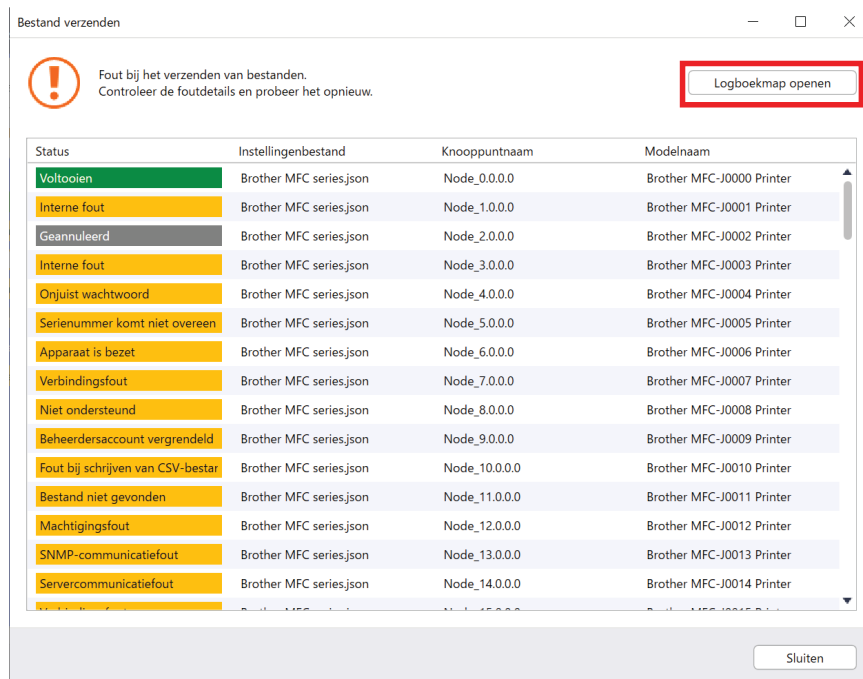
Bestand verzenden

Fout bij het verzenden van bestanden.
Controleer de foutdetails en probeer het opnieuw.

Logboekmap openen

| Status | Instellingenbestand | Knooppuntnaam | Modelnaam |
|---|---|---|---|
| Voltooien | Brother MFC series.json | Node_0.0.0.0 | Brother MFC-J0000 Printer |
| Interne fout | Brother MFC series.json | Node_1.0.0.0 | Brother MFC-J0001 Printer |
| Geannuleerd | Brother MFC series.json | Node_2.0.0.0 | Brother MFC-J0002 Printer |
| Interne fout | Brother MFC series.json | Node_3.0.0.0 | Brother MFC-J0003 Printer |
| Onjuist wachtwoord | Brother MFC series.json | Node_4.0.0.0 | Brother MFC-J0004 Printer |
| Serienummer komt niet overeen | Brother MFC series.json | Node_5.0.0.0 | Brother MFC-J0005 Printer |
| Apparaat is bezet | Brother MFC series.json | Node_6.0.0.0 | Brother MFC-J0006 Printer |
| Verbindingsfout | Brother MFC series.json | Node_7.0.0.0 | Brother MFC-J0007 Printer |
| Niet ondersteund | Brother MFC series.json | Node_8.0.0.0 | Brother MFC-J0008 Printer |
| Beheerdersaccount vergrendeld | Brother MFC series.json | Node_9.0.0.0 | Brother MFC-J0009 Printer |
| Fout bij schrijven van CSV-bestar | Brother MFC series.json | Node_10.0.0.0 | Brother MFC-J0010 Printer |
| Bestand niet gevonden | Brother MFC series.json | Node_11.0.0.0 | Brother MFC-J0011 Printer |
| Machtigingsfout | Brother MFC series.json | Node_12.0.0.0 | Brother MFC-J0012 Printer |
| SNMP-communicatiefout | Brother MFC series.json | Node_13.0.0.0 | Brother MFC-J0013 Printer |
| Servercommunicatiefout | Brother MFC series.json | Node_14.0.0.0 | Brother MFC-J0014 Printer |
| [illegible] | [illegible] | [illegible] | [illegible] |

Sluiten